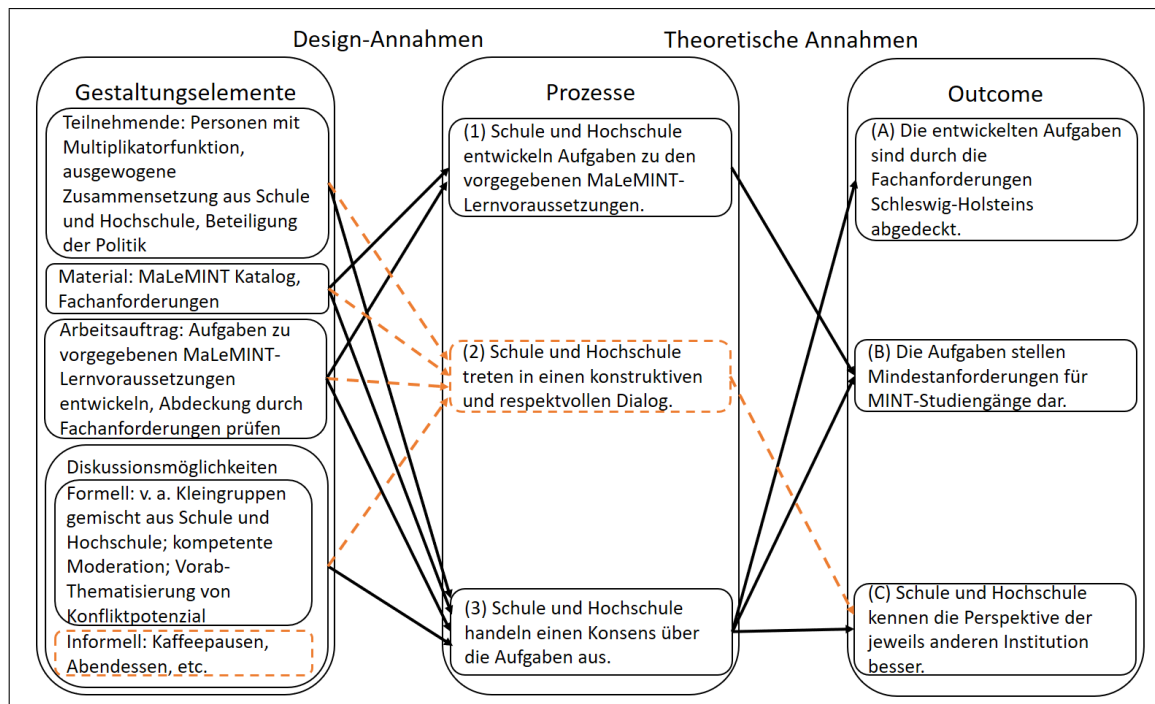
Design-Annahmen

Theoretische Annahmen

Gestaltungselemente

Teilnehmende: Personen mit Multiplikatorfunktion, ausgewogene Zusammensetzung aus Schule und Hochschule, Beteiligung der Politik

Material: MaLeMINT Katalog, Fachanforderungen

Arbeitsauftrag: Aufgaben zu vorgegebenen MaLeMINT-Lernvoraussetzungen entwickeln, Abdeckung durch Fachanforderungen prüfen

Diskussionsmöglichkeiten

Formell: v. a. Kleingruppen gemischt aus Schule und Hochschule; kompetente Moderation; Vorab-Thematisierung von Konfliktpotenzial

Informell: Kaffeepausen, Abendessen, etc.

Prozesse

(1) Schule und Hochschule entwickeln Aufgaben zu den vorgegebenen MaLeMINT-Lernvoraussetzungen.

(2) Schule und Hochschule treten in einen konstruktiven und respektvollen Dialog.

(3) Schule und Hochschule handeln einen Konsens über die Aufgaben aus.

Outcome

(A) Die entwickelten Aufgaben sind durch die Fachanforderungen Schleswig-Holsteins abgedeckt.

(B) Die Aufgaben stellen Mindestanforderungen für MINT-Studiengänge dar.

(C) Schule und Hochschule kennen die Perspektive der jeweils anderen Institution besser.